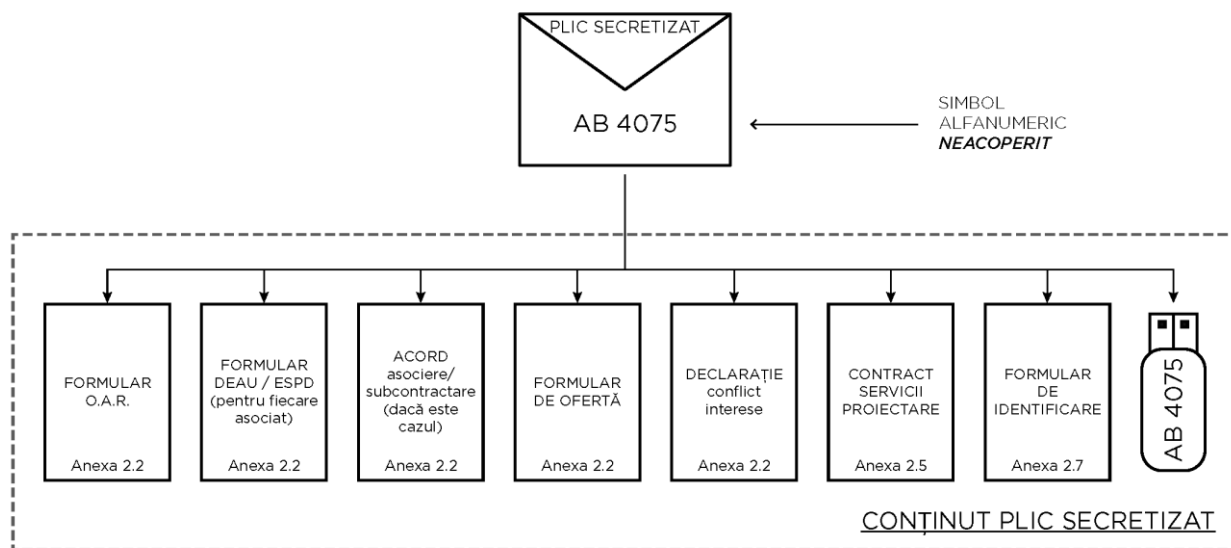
PLIC SECRETIZAT

AB 4075

SIMBOL ALFANUMERIC ***NEACOPERIT***

FORMULAR O.A.R.

Anexa 2.2

FORMULAR DEAU / ESPD (pentru fiecare asociat)

Anexa 2.2

ACORD asociere/ subcontractare (dacă este cazul)

Anexa 2.2

FORMULAR DE OFERTĂ

Anexa 2.2

DECLARAȚIE conflict interese

Anexa 2.2

CONTRACT SERVICII PROIECTARE

Anexa 2.5

FORMULAR DE IDENTIFICARE

Anexa 2.7

AB 4075

CONȚINUT PLIC SECRETIZAT